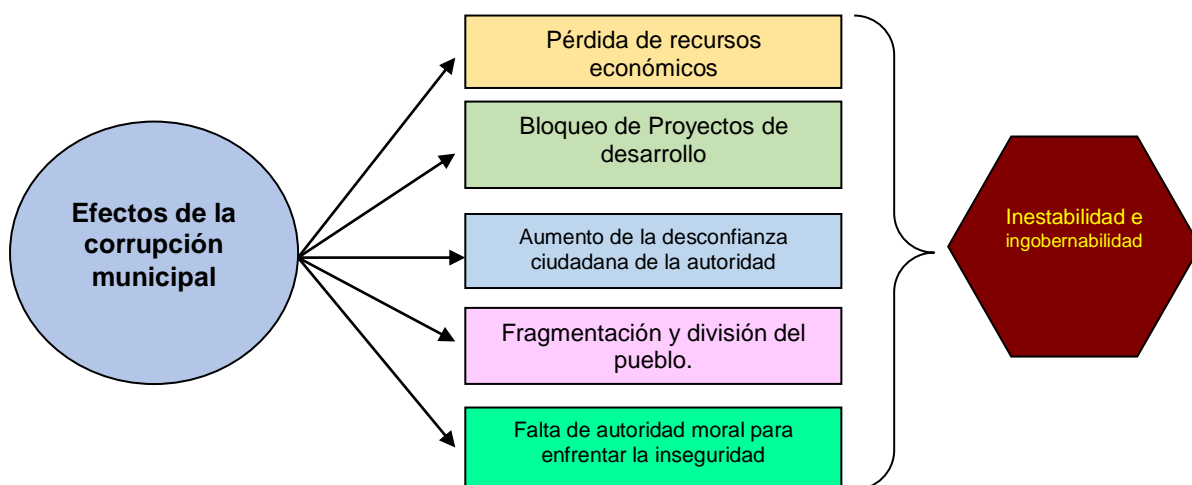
Efectos de la corrupción municipal

Pérdida de recursos económicos

Bloqueo de Proyectos de desarrollo

Aumento de la desconfianza ciudadana de la autoridad

Fragmentación y división del pueblo.

Falta de autoridad moral para enfrentar la inseguridad

Inestabilidad e ingobernabilidad